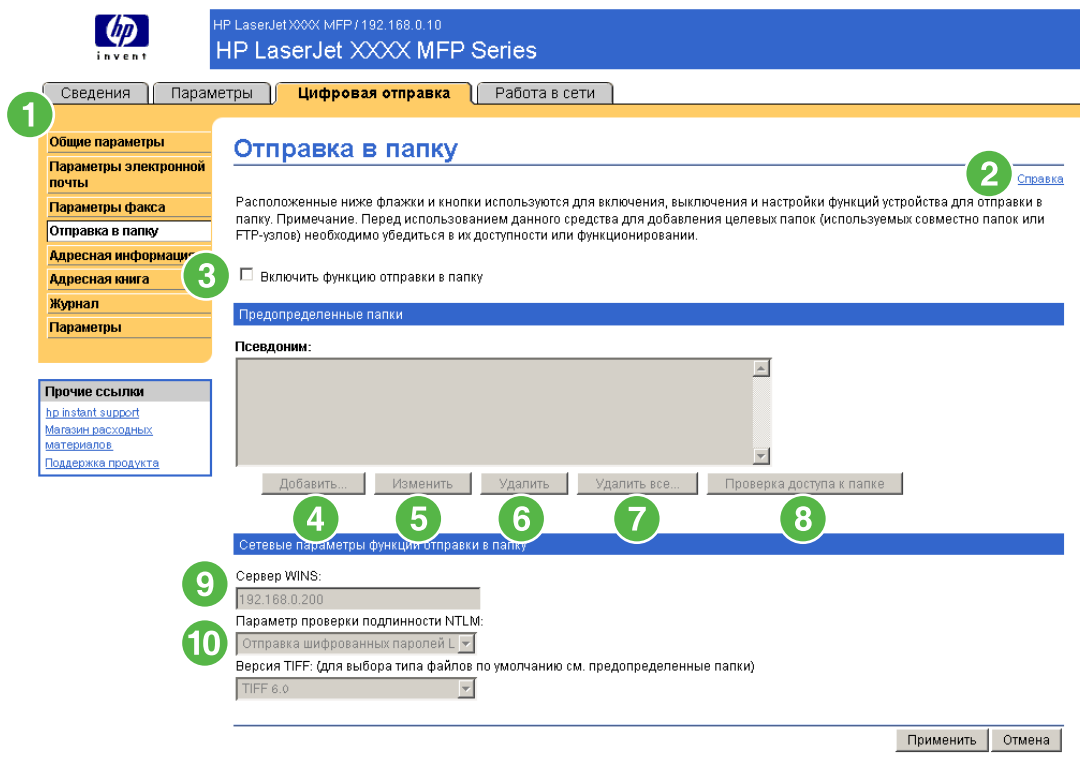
hp
invent

HP LaserJet XXXX MFP / 192.168.0.10
HP LaserJet XXXX MFP Series

Сведения | Параметры | Цифровая отправка | Работа в сети

1

Общие параметры
Параметры электронной почты
Параметры факса
Отправка в папку
Адресная информация
Адресная книга
Журнал
Параметры

Прочие ссылки
hp instant support
Магазин расходных материалов
Поддержка продукта

Отправка в папку

2 Справка

Расположенные ниже флажки и кнопки используются для включения, выключения и настройки функций устройства для отправки в папку. Примечание. Перед использованием данного средства для добавления целевых папок (используемых совместно папок или FTP-узлов) необходимо убедиться в их доступности или функционировании.

3 Включить функцию отправки в папку

Предопределенные папки

Псевдоним:

Добавить... | Изменить | Удалить | Удалить все... | Проверка доступа к папке

4 5 6 7 8

Сетевые параметры функции отправки в папку

9 Сервер WINS:
192.168.0.200

10 Параметр проверки подлинности NTLM:
Отправка шифрованных паролей L

Версия TIFF: (для выбора типа файлов по умолчанию см. предопределенные папки)
TIFF 6.0

Применить | Отмена